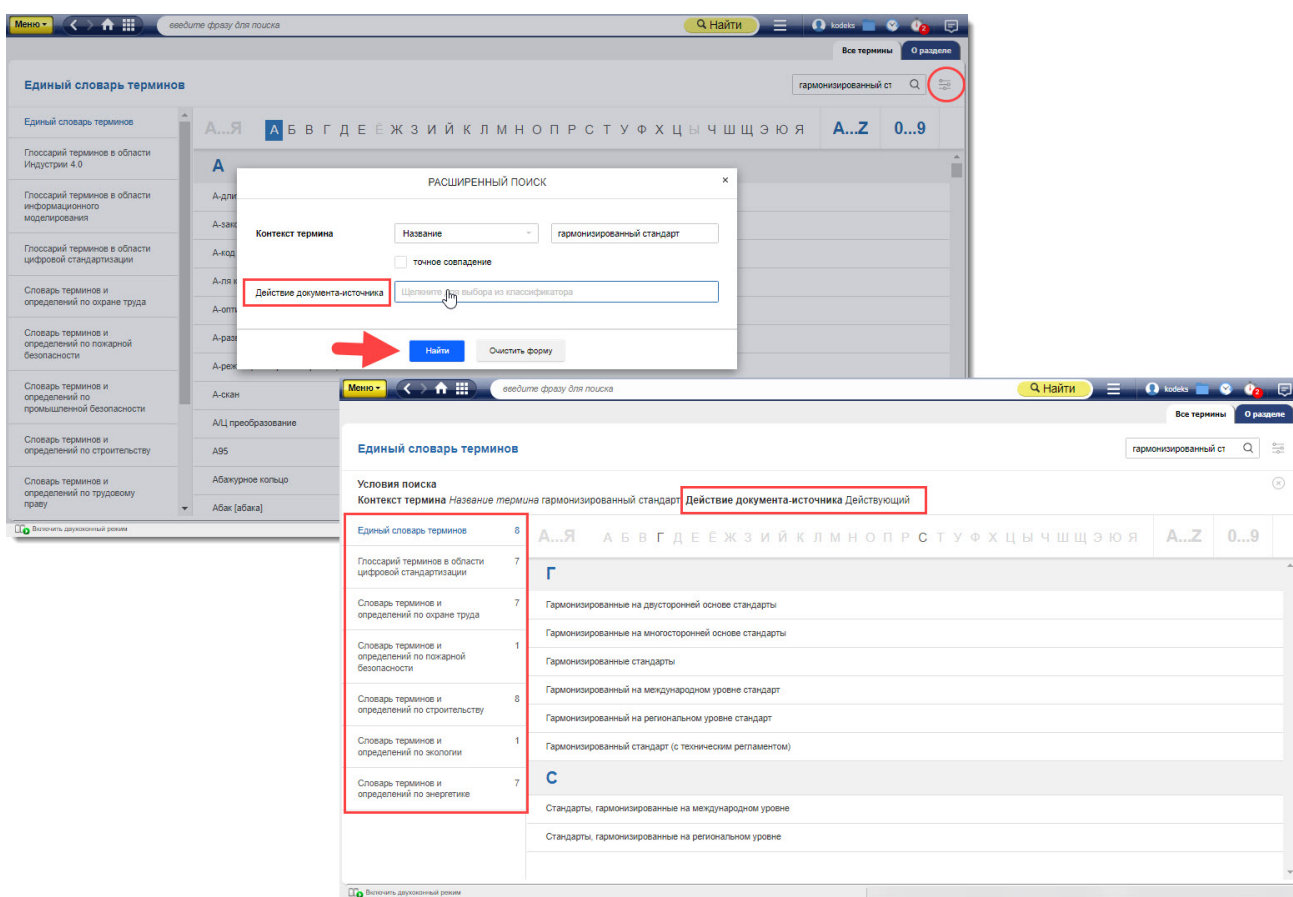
Меню | введите фразу для поиска | Найти | kodeks | 2

Все термины | О разделе

Единый словарь терминов

гармонизированный ст

Единый словарь терминов
Глоссарий терминов в области Индустрии 4.0
Глоссарий терминов в области информационного моделирования
Глоссарий терминов в области цифровой стандартизации
Словарь терминов и определений по охране труда
Словарь терминов и определений по пожарной безопасности
Словарь терминов и определений по промышленной безопасности
Словарь терминов и определений по строительству
Словарь терминов и определений по трудовому праву

А...Я А Б В Г Д Е Ё Ж З И Й К Л М Н О П Р С Т У Ф Х Ц Ы Ч Ш Щ Э Ю Я А...Z 0...9

А
А-дли
А-зака
А-код
А-ля
А-опт
А-раз
А-реж
А-скан
А/Ц преобразование
А95
Абажурное кольцо
Абак [абака]

Включить двухоконный режим

РАСШИРЕННЫЙ ПОИСК ×

Контекст термина | Название | гармонизированный стандарт
точное совпадение
Действие документа-источника | Щелкните для выбора из классификатора

Найти | Очистить форму

Меню | введите фразу для поиска | Найти | kodeks | 2

Все термины | О разделе

Единый словарь терминов

гармонизированный ст

Условия поиска
Контекст термина Название термина гармонизированный стандарт Действие документа-источника Действующий

Единый словарь терминов 8
Глоссарий терминов в области цифровой стандартизации 7
Словарь терминов и определений по охране труда 7
Словарь терминов и определений по пожарной безопасности 1
Словарь терминов и определений по строительству 8
Словарь терминов и определений по экологии 1
Словарь терминов и определений по энергетике 7

А...Я А Б В Г Д Е Ё Ж З И Й К Л М Н О П Р С Т У Ф Х Ц Ы Ч Ш Щ Э Ю Я А...Z 0...9

Г
Гармонизированные на двусторонней основе стандарты
Гармонизированные на многосторонней основе стандарты
Гармонизированные стандарты
Гармонизированный на международном уровне стандарт
Гармонизированный на региональном уровне стандарт
Гармонизированный стандарт (с техническим регламентом)

С
Стандарты, гармонизированные на международном уровне
Стандарты, гармонизированные на региональном уровне

Включить двухоконный режим